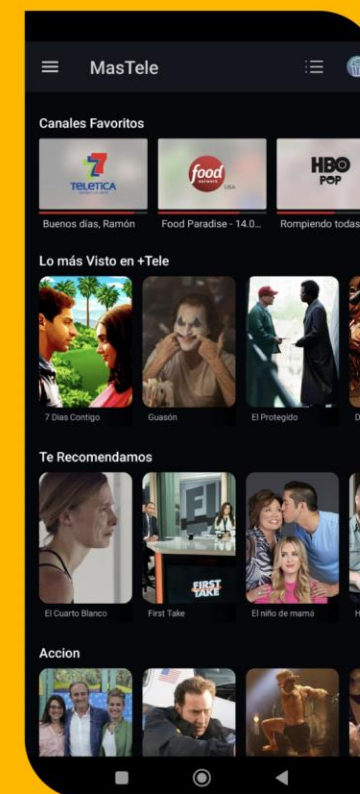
MasTele

Canales Favoritos

7 TELETICA

food NETWORK USA

HBO POP

Buenos días, Ramón

Food Paradise - 14.0...

Rompiendo todas

Lo más Visto en +Tele

7 Días Contigo

Guasón

El Protegido

Te Recomendamos

El Cuarto Blanco

First Take

FIRST TAKE

El niño de mamá

Accion